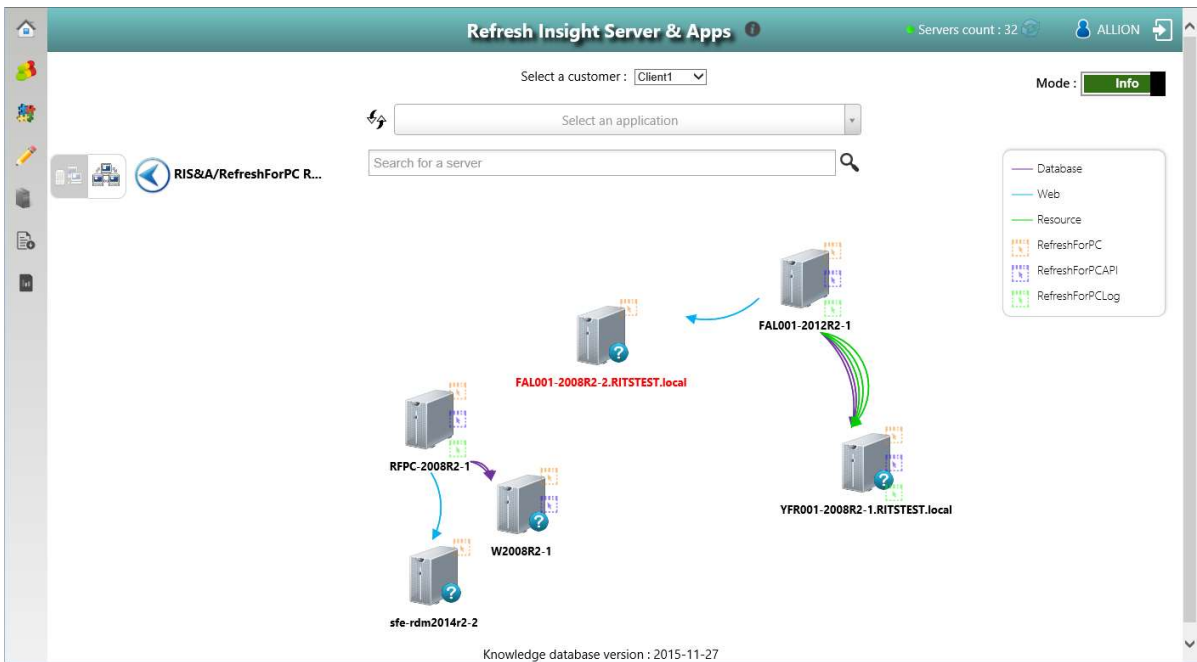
Refresh Insight Server & Apps

Servers count : 32

ALLION

Select a customer : Client1

Mode : Info

Select an application

Search for a server

RIS&A/RefreshForPC R...

Database
Web
Resource
RefreshForPC
RefreshForPCAPI
RefreshForPCLog

FAL001-2012R2-1

FAL001-2008R2-2.RITSTEST.local

RFPC-2008R2-1

W2008R2-1

YFR001-2008R2-1.RITSTEST.local

sfe-rdm2014r2-2

Knowledge database version : 2015-11-27